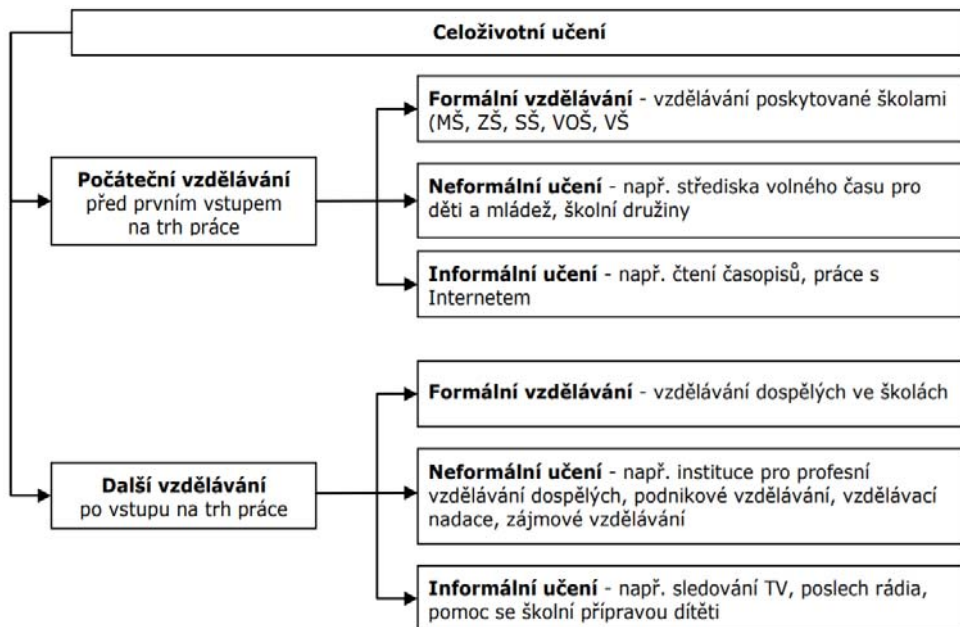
Celoživotní učení

Počáteční vzdělávání
před prvním vstupem na trh práce

Formální vzdělávání - vzdělávání poskytované školami (MŠ, ZŠ, SŠ, VOŠ, VŠ

Neformální učení - např. střediska volného času pro děti a mládež, školní družiny

Informální učení - např. čtení časopisů, práce s Internetem

Další vzdělávání
po vstupu na trh práce

Formální vzdělávání - vzdělávání dospělých ve školách

Neformální učení - např. instituce pro profesní vzdělávání dospělých, podnikové vzdělávání, vzdělávací nadace, zájmové vzdělávání

Informální učení - např. sledování TV, poslech rádia, pomoc se školní přípravou dítěti